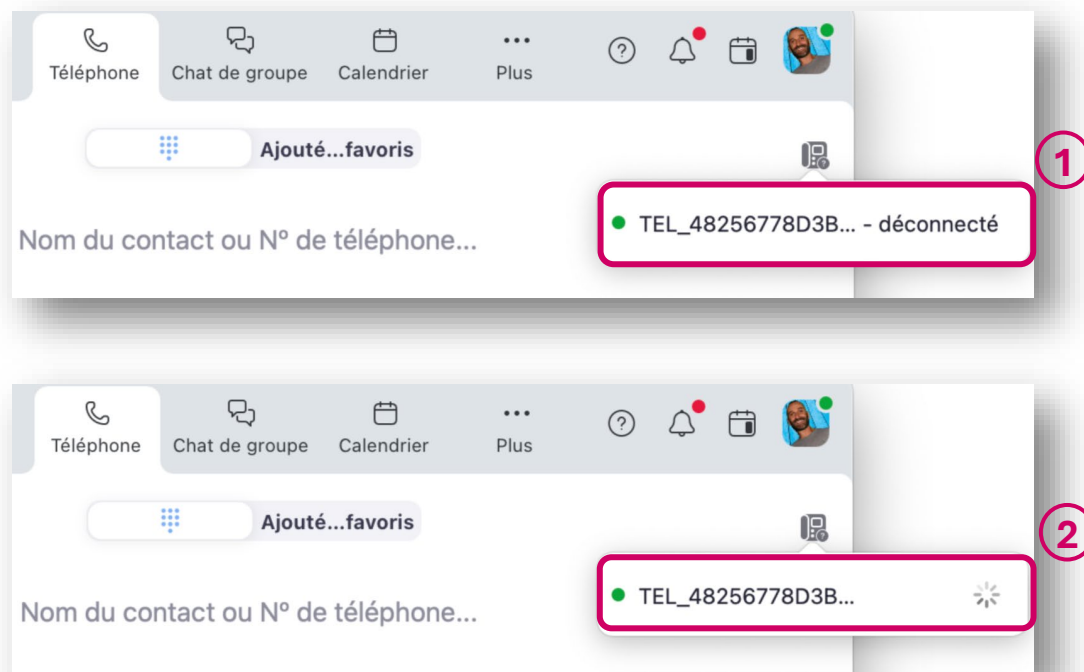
Téléphone Chat de groupe Calendrier Plus

Ajouté...favoris

Nom du contact ou Nº de téléphone...

TEL_48256778D3B... - déconnecté

1

Téléphone Chat de groupe Calendrier Plus

Ajouté...favoris

Nom du contact ou Nº de téléphone...

TEL_48256778D3B...

2